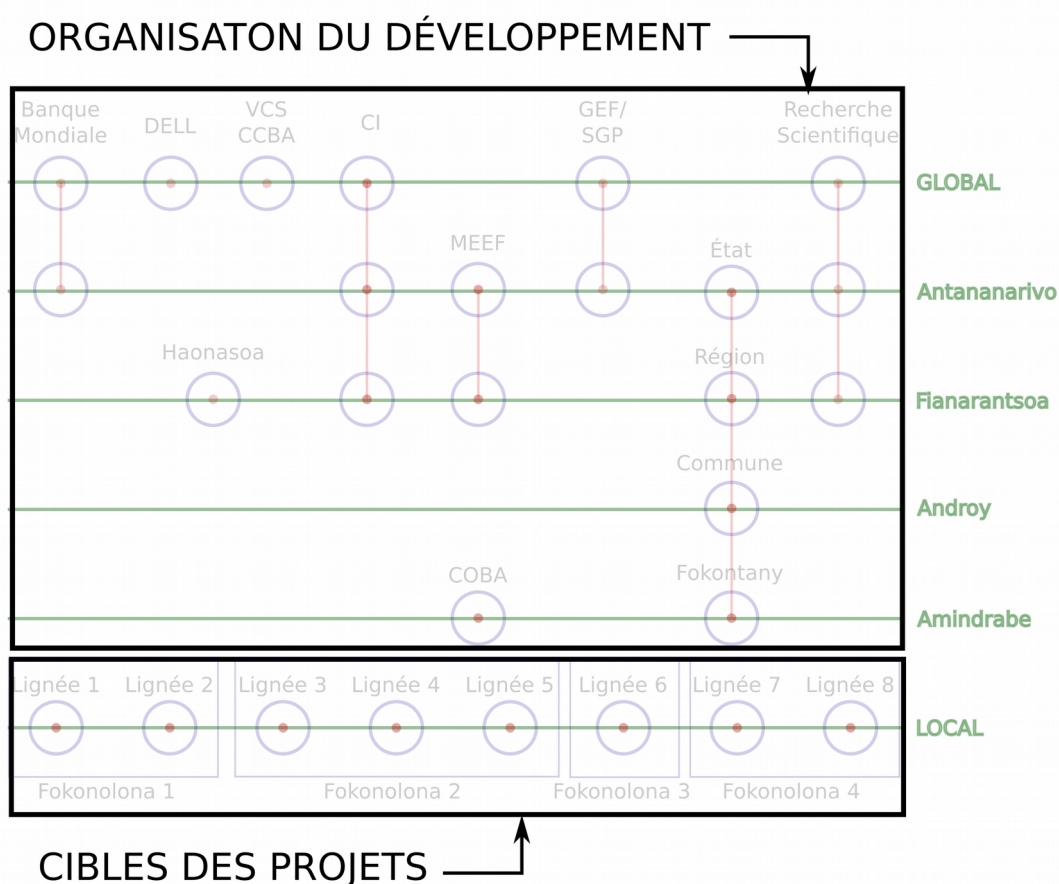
ORGANISATON DU DÉVELOPPEMENT

Banque Mondiale
DELL
VCS CCBA
CI
GEF/ SGP
Recherche Scientifique
GLOBAL

MEEF
État
Antananarivo

Haonasoa
Région
Fianarantsoa

Commune
Androy

COBA
Fokontany
Amindrabe

Lignée 1
Lignée 2
Lignée 3
Lignée 4
Lignée 5
Lignée 6
Lignée 7
Lignée 8
LOCAL

Fokonolona 1
Fokonolona 2
Fokonolona 3
Fokonolona 4

CIBLES DES PROJETS